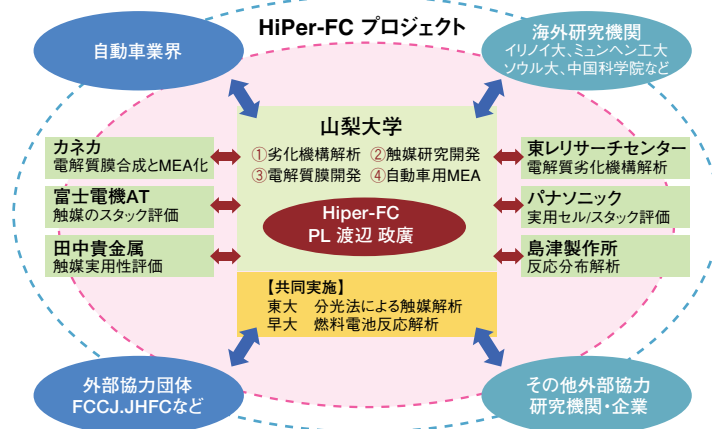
HiPer-FC プロジェクト

自動車業界

海外研究機関
イリノイ大、ミュンヘン工大
ソウル大、中国科学院など

山梨大学
①劣化機構解析 ②触媒研究開発
③電解質膜開発 ④自動車用MEA

Hiper-FC
PL 渡辺 政廣

カネカ
電解質膜合成とMEA化

富士電機AT
触媒のスタック評価

田中貴金属
触媒実用性評価

東レリサーチセンター
電解質劣化機構解析

パナソニック
実用セル/スタック評価

島津製作所
反応分布解析

【共同実施】
東大 分光法による触媒解析
早大 燃料電池反応解析

外部協力団体
FCCJ.JHFCなど

その他外部協力
研究機関・企業